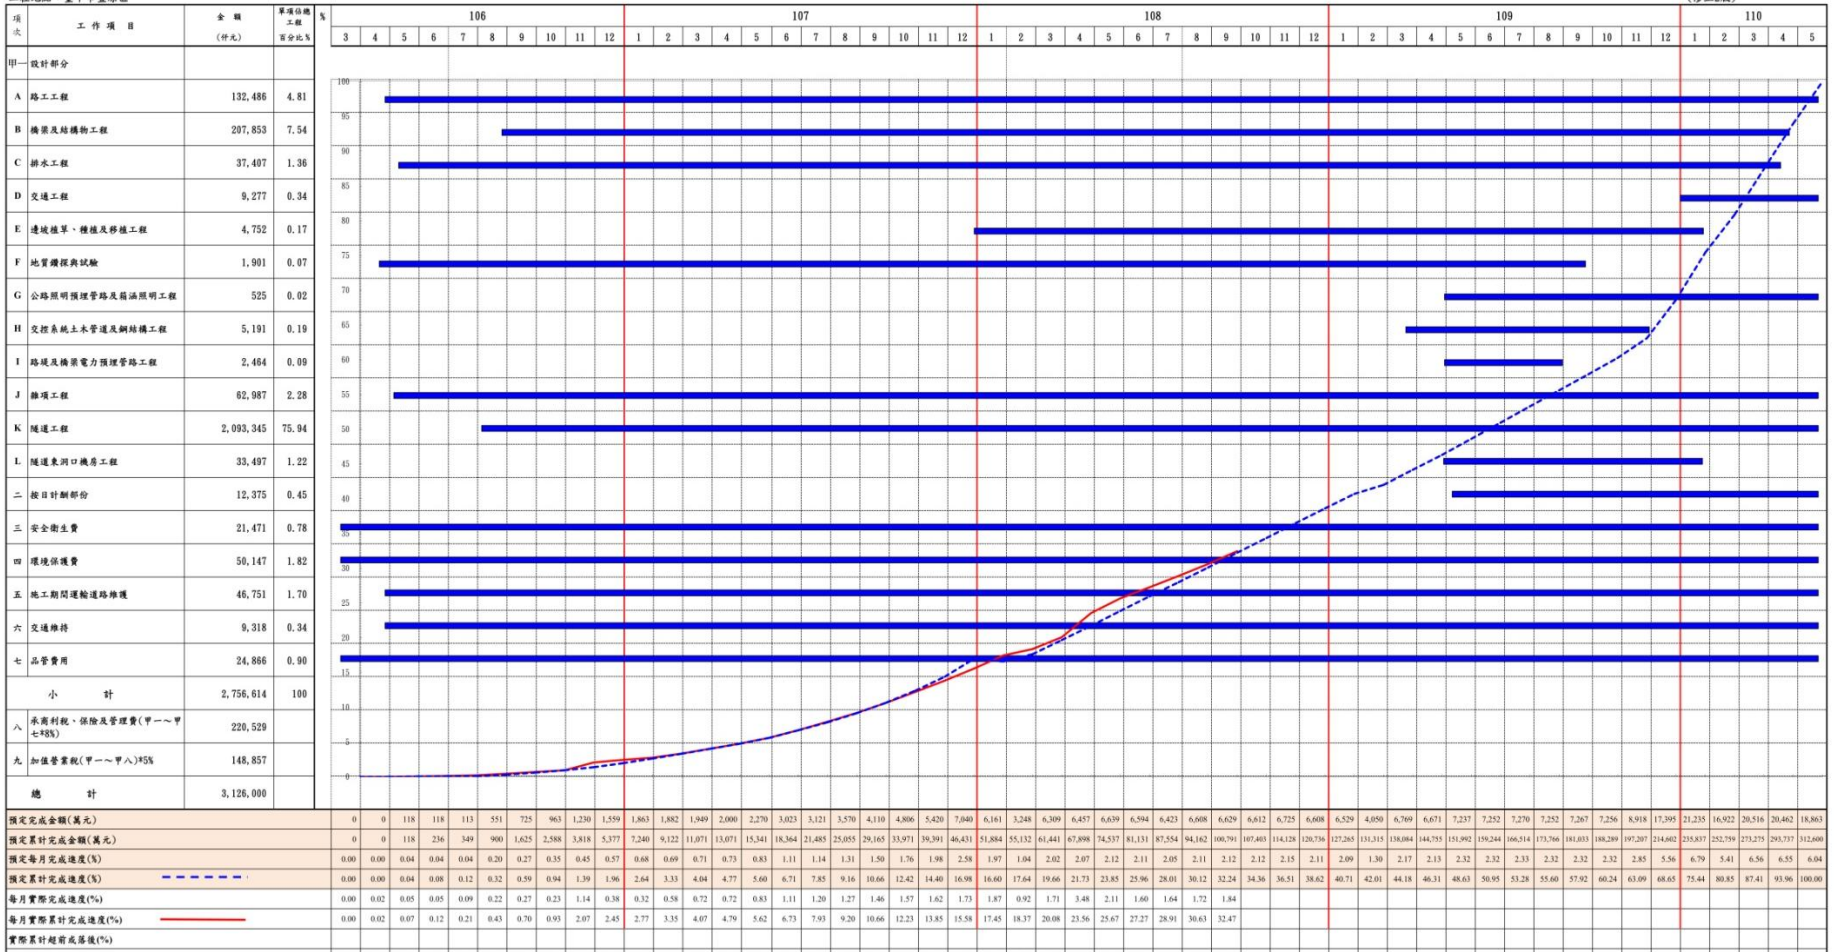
| 項次 | 工作項目 | 金額 (仟元) | 單項佔總工程百分比% |
|---|---|---|---|
| 甲一 | 設計部分 | | |
| A | 路工工程 | 132,486 | 4.81 |
| B | 橋梁及結構物工程 | 207,853 | 7.54 |
| C | 排水工程 | 37,407 | 1.36 |
| D | 交通工程 | 9,277 | 0.34 |
| E | 邊坡植草、種植及移植工程 | 4,752 | 0.17 |
| F | 地質鑽探與試驗 | 1,901 | 0.07 |
| G | 公路照明預埋管路及隧涵照明工程 | 525 | 0.02 |
| H | 交控系統土木管道及鋼結構工程 | 5,191 | 0.19 |
| I | 路燈及橋梁電力預埋管路工程 | 2,464 | 0.09 |
| J | 雜項工程 | 62,987 | 2.28 |
| K | 隧道工程 | 2,093,345 | 75.94 |
| L | 隧道東洞口機房工程 | 33,497 | 1.22 |
| 二 | 按日計酬部份 | 12,375 | 0.45 |
| 三 | 安全衛生費 | 21,471 | 0.78 |
| 四 | 環境保護費 | 50,147 | 1.82 |
| 五 | 施工期間運輸道路維護 | 46,751 | 1.70 |
| 六 | 交通維持 | 9,318 | 0.34 |
| 七 | 品管費用 | 24,866 | 0.90 |
| | 小計 | 2,756,614 | 100 |
| 八 | 承商利稅、保險及管理費(甲一~甲七*8%) | 220,529 | |
| 九 | 加值營業稅(甲一~甲八)*5% | 148,857 | |
| | 總計 | 3,126,000 | |

106 107 108 109 110
3 4 5 6 7 8 9 10 11 12 1 2 3 4 5 6 7 8 9 10 11 12 1 2 3 4 5 6 7 8 9 10 11 12 1 2 3 4 5 6 7 8 9 10 11 12 1 2 3 4 5

% 100 95 90 85 80 75 70 65 60 55 50 45 40 35 30 25 20 15 10 5 0

預定完成金額(萬元): 0 0 118 118 113 551 725 963 1,230 1,559 1,863 1,882 1,949 2,000 2,270 3,023 3,121 3,570 4,110 4,806 5,420 7,040 6,161 3,248 6,309 6,457 6,639 6,594 6,423 6,608 6,629 6,612 6,725 6,608 6,529 4,050 6,769 6,671 7,237 7,252 7,270 7,252 7,267 7,256 8,918 17,395 21,235 16,922 20,516 20,462 18,863

預定累計完成金額(萬元): 0 0 118 236 349 900 1,625 2,588 3,818 5,377 7,240 9,122 11,071 13,071 15,341 18,364 21,485 25,055 29,165 33,971 39,391 46,431 51,884 55,132 61,441 67,898 74,537 81,131 87,554 94,162 100,791 107,403 114,128 120,736 127,265 131,315 138,084 144,755 151,992 159,244 166,514 173,766 181,033 188,289 197,207 214,602 235,837 252,759 273,275 293,737 312,600

預定每月完成進度(%): 0.00 0.00 0.04 0.04 0.04 0.20 0.27 0.35 0.45 0.57 0.68 0.69 0.71 0.73 0.83 1.11 1.14 1.31 1.50 1.76 1.98 2.58 1.97 1.04 2.02 2.07 2.12 2.11 2.05 2.11 2.12 2.12 2.15 2.11 2.09 1.30 2.17 2.13 2.32 2.32 2.33 2.32 2.32 2.32 2.85 5.56 6.79 5.41 6.56 6.55 6.04

預定累計完成進度(%): 0.00 0.00 0.04 0.08 0.12 0.32 0.59 0.94 1.39 1.96 2.64 3.33 4.04 4.77 5.60 6.71 7.85 9.16 10.66 12.42 14.40 16.98 16.60 17.64 19.66 21.73 23.85 25.96 28.01 30.12 32.24 34.36 36.51 38.62 40.71 42.01 44.18 46.31 48.63 50.95 53.28 55.60 57.92 60.24 63.09 68.65 75.44 80.85 87.41 93.96 100.00

每月實際完成進度(%): 0.00 0.02 0.05 0.05 0.09 0.22 0.27 0.23 1.14 0.38 0.32 0.58 0.72 0.72 0.83 1.11 1.20 1.27 1.46 1.57 1.62 1.73 1.87 0.92 1.71 3.48 2.11 1.60 1.64 1.72 1.84

每月實際累計完成進度(%): 0.00 0.02 0.07 0.12 0.21 0.43 0.70 0.93 2.07 2.45 2.77 3.35 4.07 4.79 5.62 6.73 7.93 9.20 10.66 12.23 13.85 15.58 17.45 18.37 20.08 23.56 25.67 27.27 28.91 30.63 32.47

實際累計超前或落後(%)